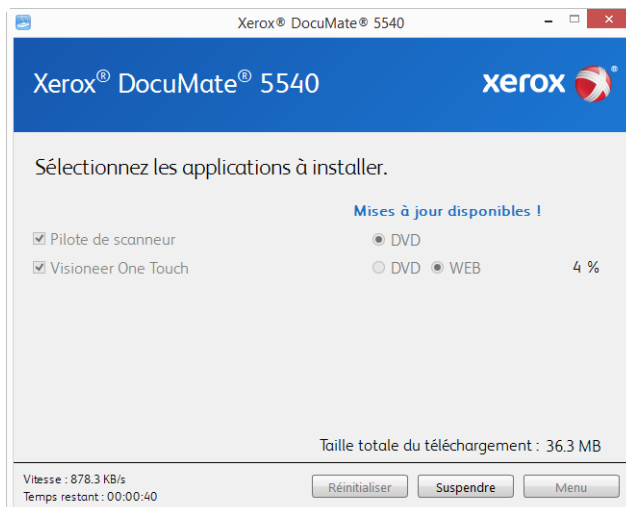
Xerox® DocuMate® 5540

Xerox® DocuMate® 5540

xerox

Sélectionnez les applications à installer.

Mises à jour disponibles !

Pilote de scanneur

DVD

Visioneer One Touch

DVD WEB

4 %

Taille totale du téléchargement : 36.3 MB

Vitesse : 878.3 KB/s
Temps restant : 00:00:40

Réinitialiser

Suspendre

Menu